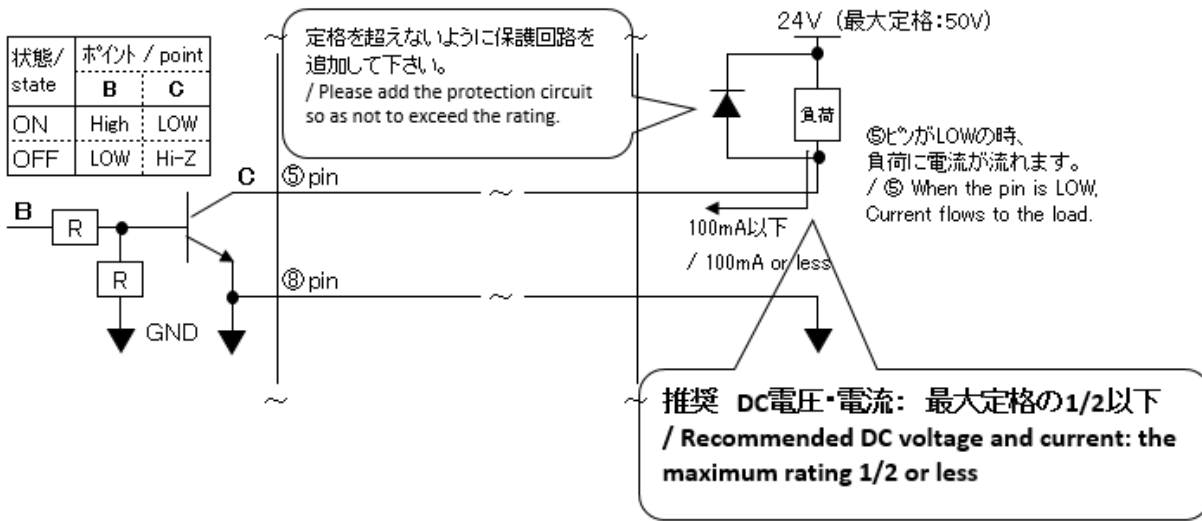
| 状態/ state | ポイント / point B | C |
|---|---|---|
| ON | High | LOW |
| OFF | LOW | Hi-Z |

定格を超えないように保護回路を追加して下さい。
/ Please add the protection circuit so as not to exceed the rating.

24V（最大定格:50V）

負荷

⑤ピンがLOWの時、負荷に電流が流れます。
/ ⑤ When the pin is LOW, Current flows to the load.

C ⑤pin

B

R

R

GND

100mA以下
/ 100mA or less

⑧pin

推奨 DC電圧・電流: 最大定格の1/2以下
/ Recommended DC voltage and current: the maximum rating 1/2 or less